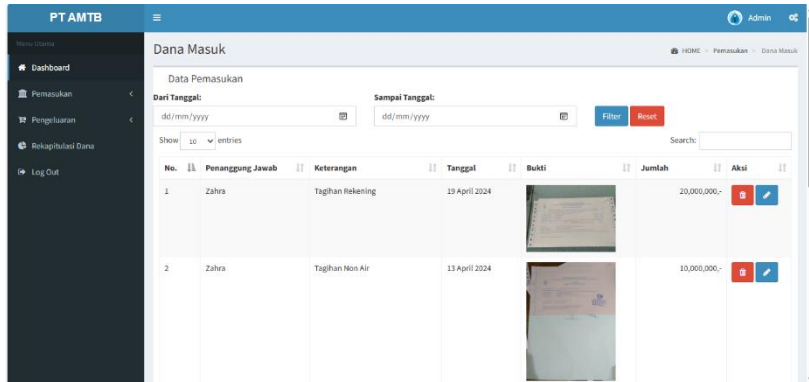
PT AMTB

Admin

Menu Utama

Dashboard

Pemasukan

Pengeluaran

Rekapitulasi Dana

Log Out

Dana Masuk

HOME > Pemasukan > Dana Masuk

Data Pemasukan

Dari Tanggal:

dd/mm/yyyy

Sampai Tanggal:

dd/mm/yyyy

Filter

Reset

Show 10 entries

Search:

| No. | Penanggung Jawab | Keterangan | Tanggal | Bukti | Jumlah | Aksi |
|---|---|---|---|---|---|---|
| 1 | Zahra | Tagihan Rekening | 19 April 2024 | | 20,000,000,- | |
| 2 | Zahra | Tagihan Non Air | 13 April 2024 | | 10,000,000,- | |